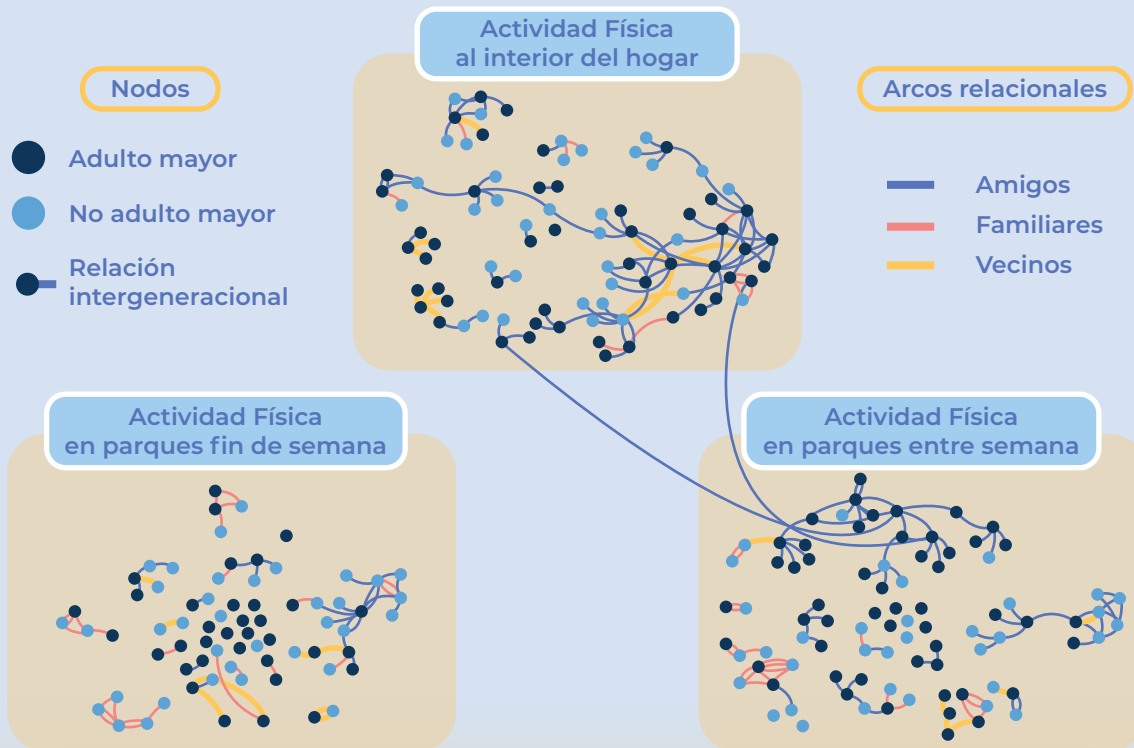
Actividad Física al interior del hogar

Nodos

Adulto mayor

No adulto mayor

Relación intergeneracional

Arcos relacionales

Amigos

Familiares

Vecinos

Actividad Física en parques fin de semana

Actividad Física en parques entre semana